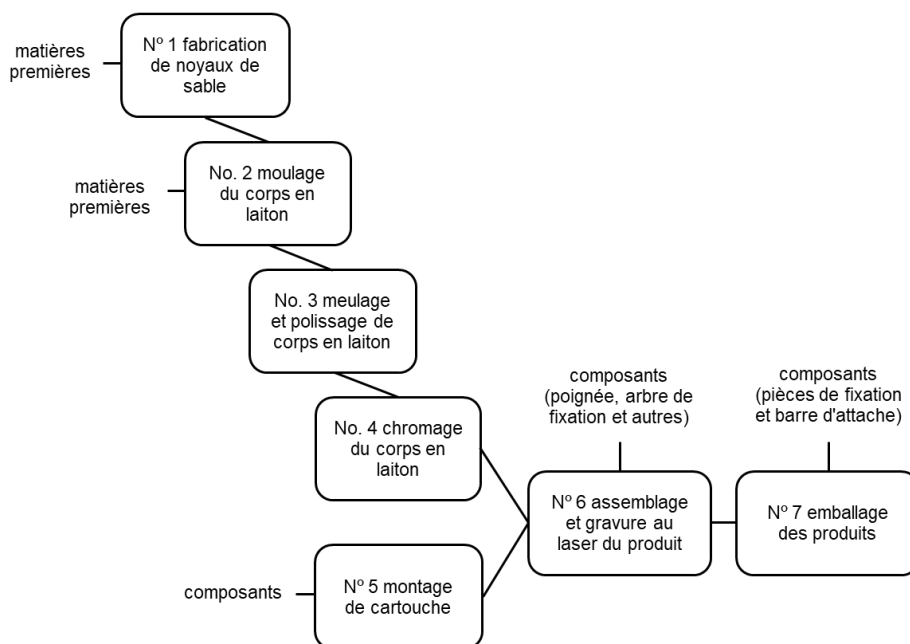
matières premières

Nº 1 fabrication de noyaux de sable

matières premières

No. 2 moulage du corps en laiton

No. 3 meulage et polissage de corps en laiton

No. 4 chromage du corps en laiton

composants (poignée, arbre de fixation et autres)

composants (pièces de fixation et barre d'attache)

Nº 6 assemblage et gravure au laser du produit

Nº 7 emballage des produits

composants

Nº 5 montage de cartouche